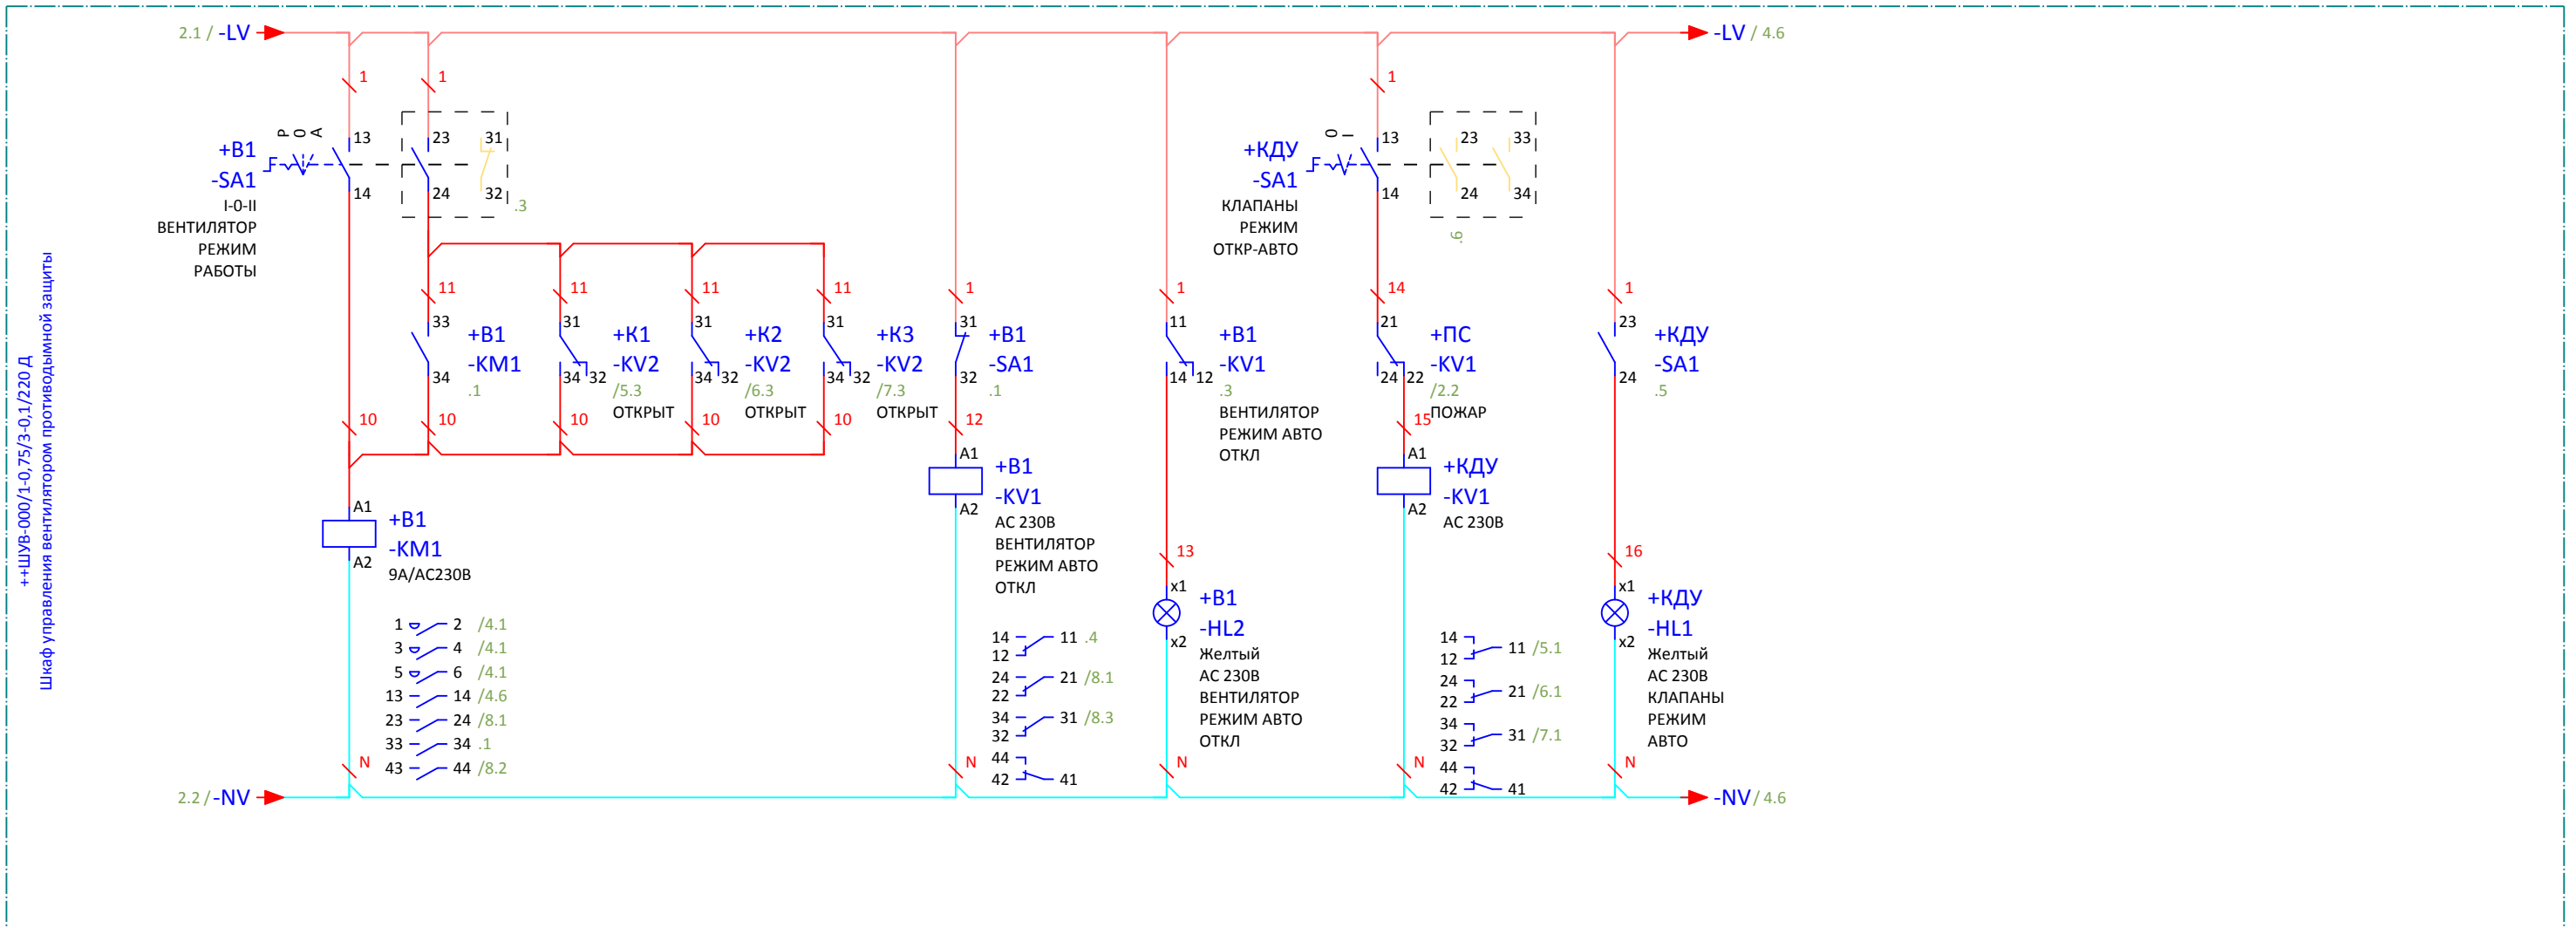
2.1 / -LV

-LV / 4.6

++ШУВ-000/1-0,75/3-0,1/220 Д
Шкаф управления вентилятором противодымной защиты

1 1 1

Р 0 А

+В1
-SA1
I-0-II
ВЕНТИЛЯТОР
РЕЖИМ
РАБОТЫ

13 23 31
14 24 32 .3

+КДУ
-SA1
КЛАПАНЫ
РЕЖИМ
ОТКР-АВТО

0

13 23 33
14 24 34
.6

11 11 11 11 1 1 14 1

33 34
+В1
-КМ1
.1

31 34 32
+К1
-KV2
/5.3
ОТКРЫТ

31 34 32
+К2
-KV2
/6.3
ОТКРЫТ

31 34 32
+К3
-KV2
/7.3
ОТКРЫТ

31 32
+В1
-SA1
.1

11 14 12
+В1
-KV1
.3
ВЕНТИЛЯТОР
РЕЖИМ АВТО
ОТКЛ

21 24 22
+ПС
-KV1
/2.2
ПОЖАР

23 24
+КДУ
-SA1
.5

10 10 10 10 10 12 15

A1
A2
+В1
-KV1
AC 230B
ВЕНТИЛЯТОР
РЕЖИМ АВТО
ОТКЛ

A1
A2
+КДУ
-KV1
AC 230B

A1
A2
+В1
-КМ1
9А/АС230В

13
x1
x2
+В1
-HL2
Желтый
AC 230B
ВЕНТИЛЯТОР
РЕЖИМ АВТО
ОТКЛ

16
x1
x2
+КДУ
-HL1
Желтый
AC 230B
КЛАПАНЫ
РЕЖИМ
АВТО

1 2 /4.1
3 4 /4.1
5 6 /4.1
13 14 /4.6
23 24 /8.1
33 34 .1
43 44 /8.2

14 12 11 .4
24 22 21 /8.1
34 32 31 /8.3
44 42 41

14 12 11 /5.1
24 22 21 /6.1
34 32 31 /7.1
44 42 41

N N N N N

2.2 / -NV

-NV / 4.6